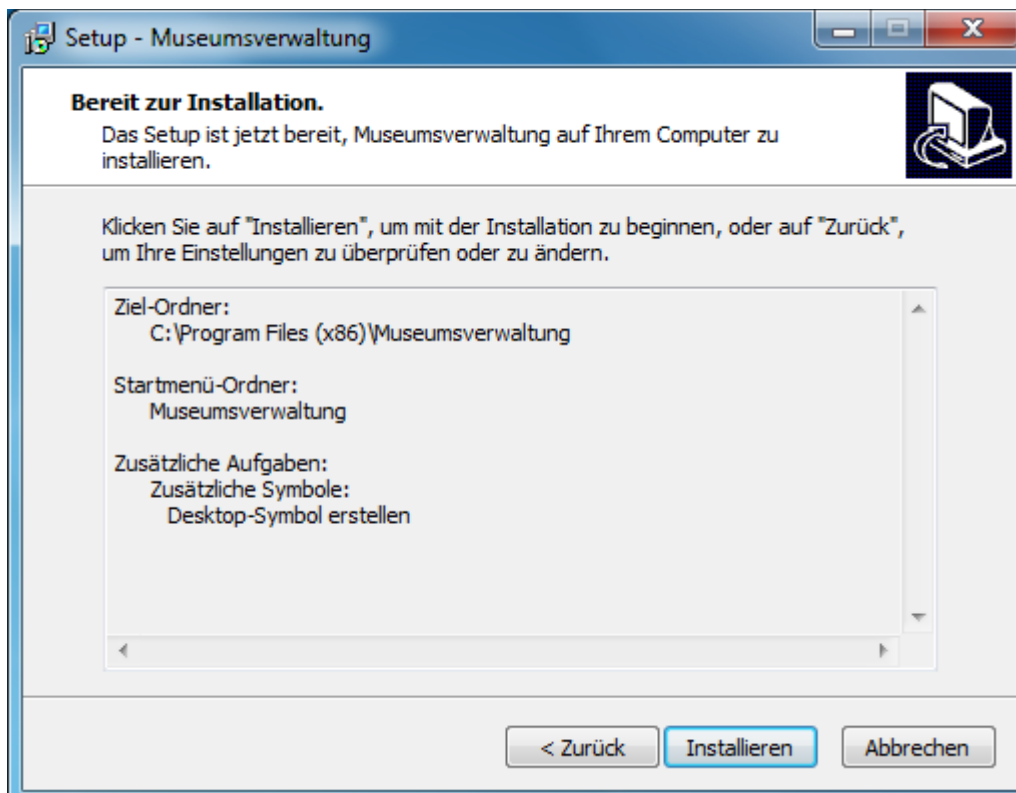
Setup - Museumsverwaltung

Bereit zur Installation.

Das Setup ist jetzt bereit, Museumsverwaltung auf Ihrem Computer zu installieren.

Klicken Sie auf "Installieren", um mit der Installation zu beginnen, oder auf "Zurück", um Ihre Einstellungen zu überprüfen oder zu ändern.

Ziel-Ordner:
C:\Program Files (x86)\Museumsverwaltung

Startmenü-Ordner:
Museumsverwaltung

Zusätzliche Aufgaben:
Zusätzliche Symbole:
Desktop-Symbol erstellen

< Zurück | Installieren | Abbrechen